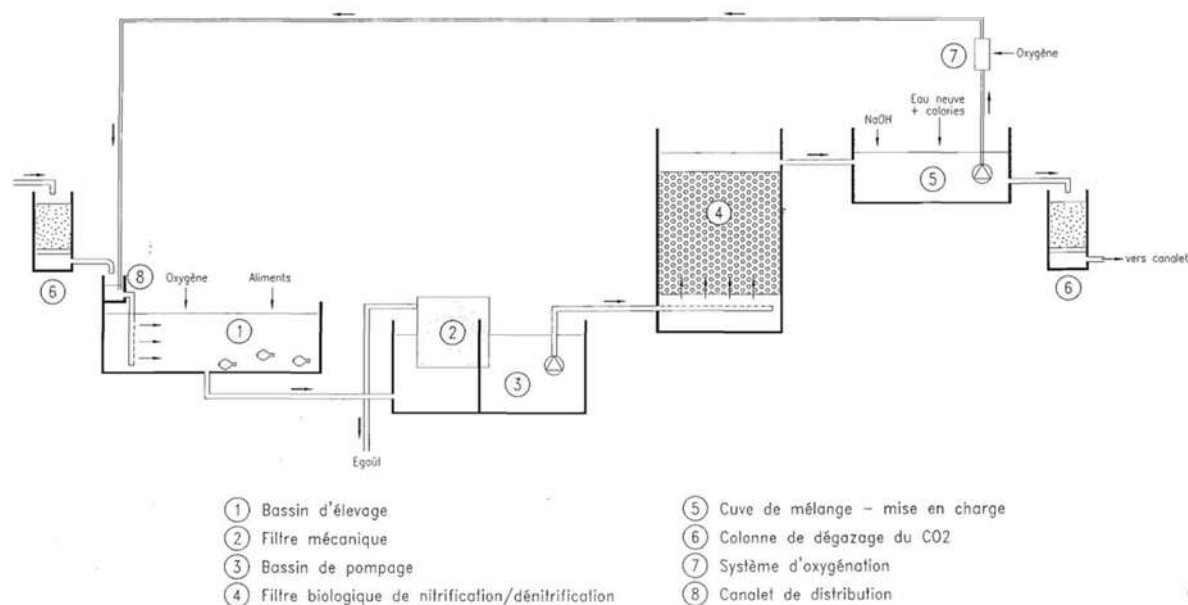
7
Oxygène

Eau neuve + calories

NaOH

4

5

6

vers canalet

6

8

Oxygène

Aliments

1

2

3

Egoût

1 Bassin d'élevage
2 Filtre mécanique
3 Bassin de pompage
4 Filtre biologique de nitrification/dénitrification

5 Cuve de mélange - mise en charge
6 Colonne de dégazage du CO2
7 Système d'oxygénation
8 Canalet de distribution